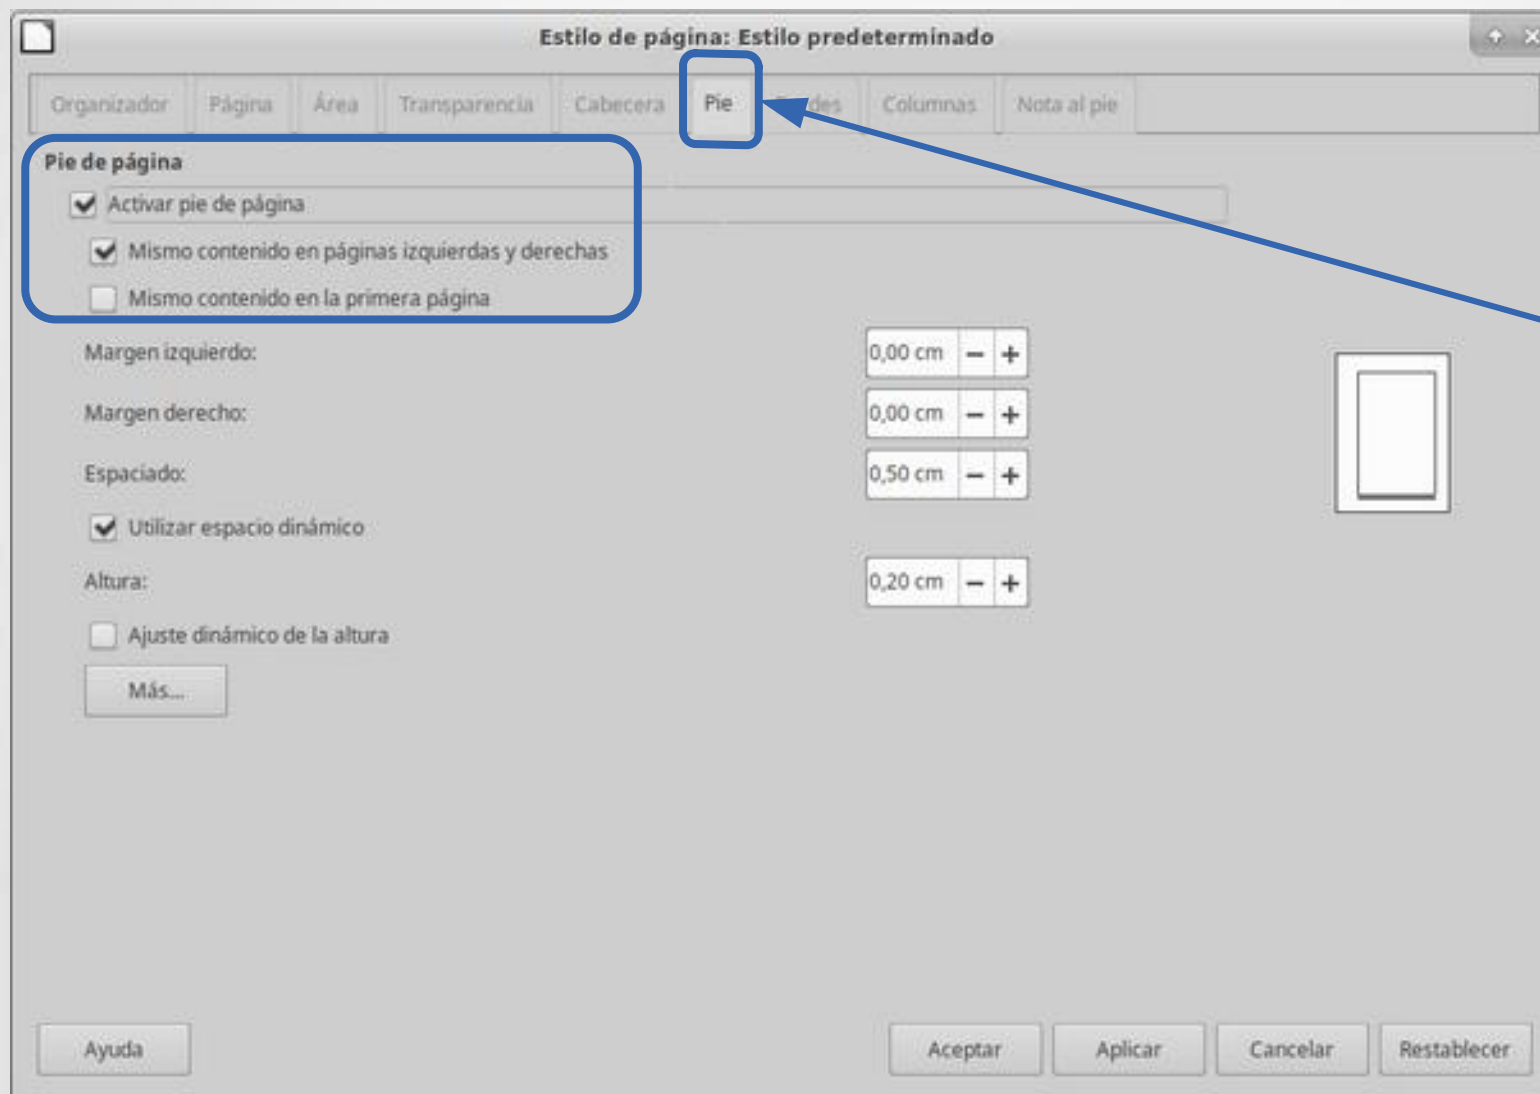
Estilo de página: Estilo predeterminado

Organizador | Página | Área | Transparencia | Cabecera | Pie | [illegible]des | Columnas | Nota al pie

Pie de página

Activar pie de página

Mismo contenido en páginas izquierdas y derechas

Mismo contenido en la primera página

Margen izquierdo: 0,00 cm − +

Margen derecho: 0,00 cm − +

Espaciado: 0,50 cm − +

Utilizar espacio dinámico

Altura: 0,20 cm − +

Ajuste dinámico de la altura

Más...

Ayuda

Aceptar

Aplicar

Cancelar

Restablecer